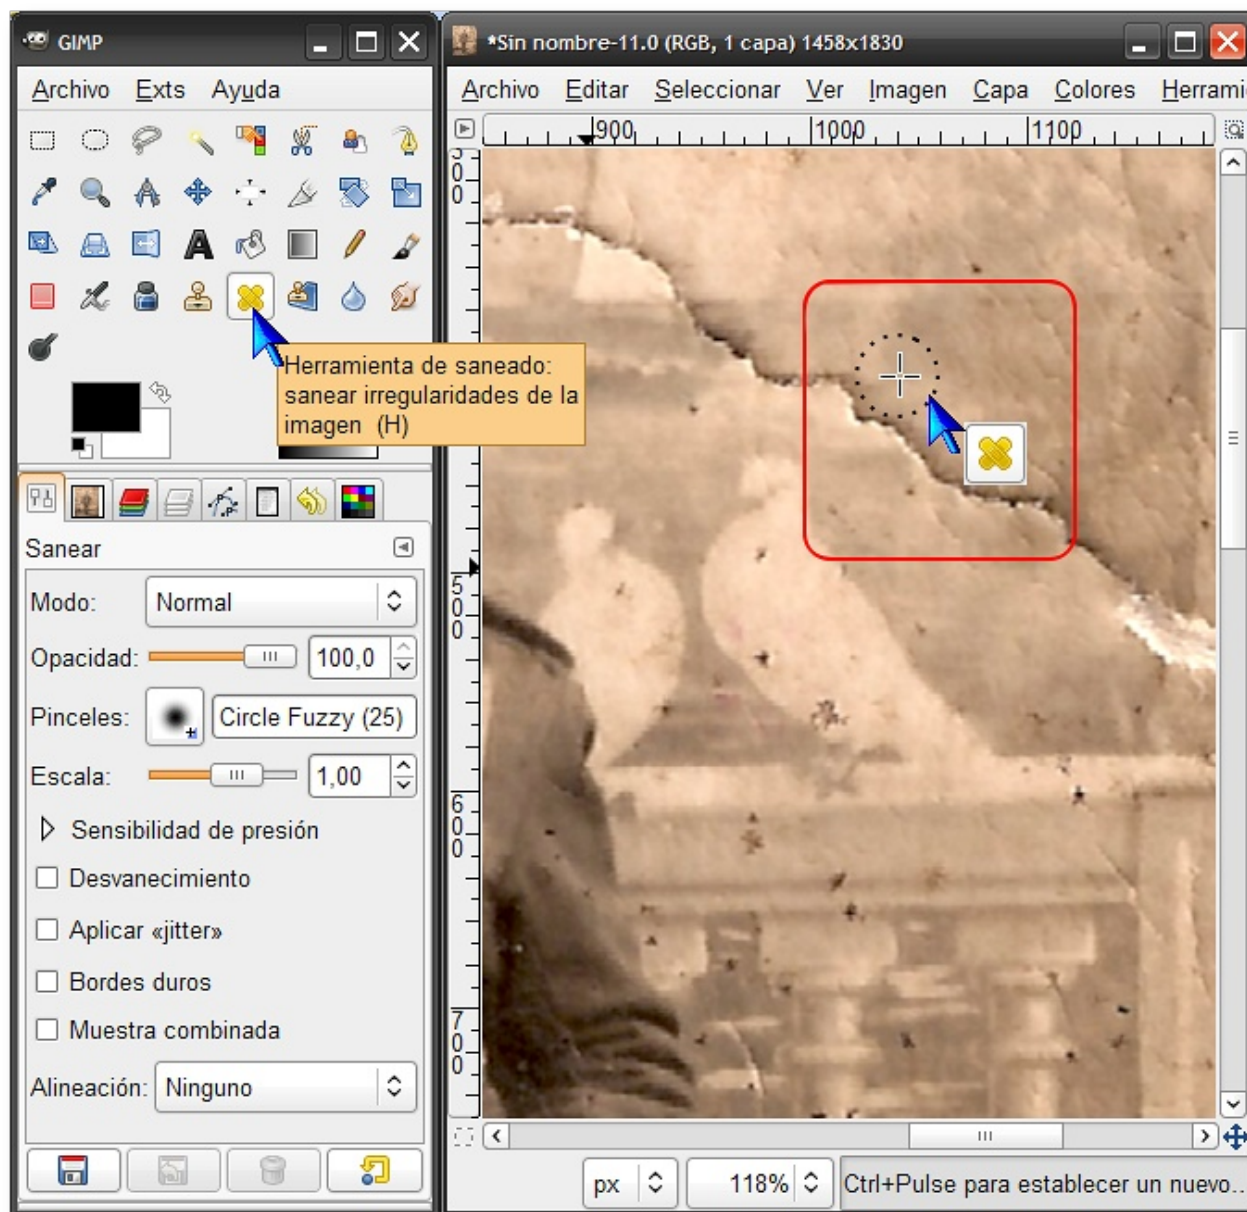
GIMP

Archivo Exts Ayuda

Herramienta de saneado: sanear irregularidades de la imagen (H)

Sanear

Modo: Normal

Opacidad: 100,0

Pinceles: Circle Fuzzy (25)

Escala: 1,00

Sensibilidad de presión

Desvanecimiento

Aplicar «jitter»

Bordes duros

Muestra combinada

Alineación: Ninguno

*Sin nombre-11.0 (RGB, 1 capa) 1458x1830

Archivo Editar Seleccionar Ver Imagen Capa Colores Herrami

900 1000 1100

500

600

700

px 118% Ctrl+Pulse para establecer un nuevo...